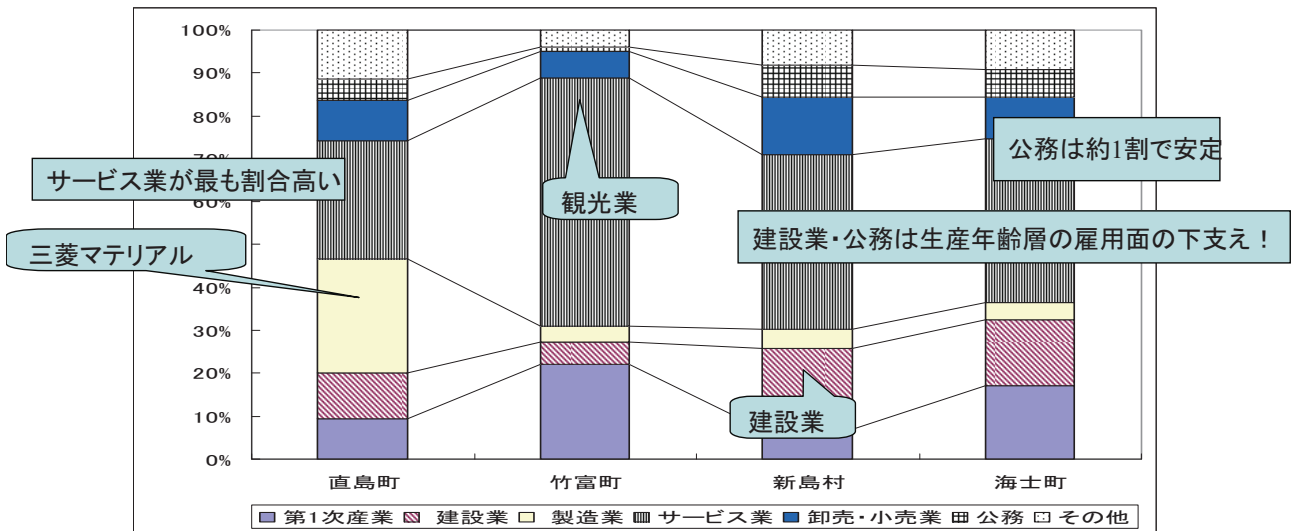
100%
90%
80%
70%
60%
50%
40%
30%
20%
10%
0%

サービス業が最も割合高い

三菱マテリアル

観光業

公務は約1割で安定

建設業・公務は生産年齢層の雇用面の下支え！

建設業

直島町
竹富町
新島村
海士町

第1次産業 建設業 製造業 サービス業 卸売・小売業 公務 その他